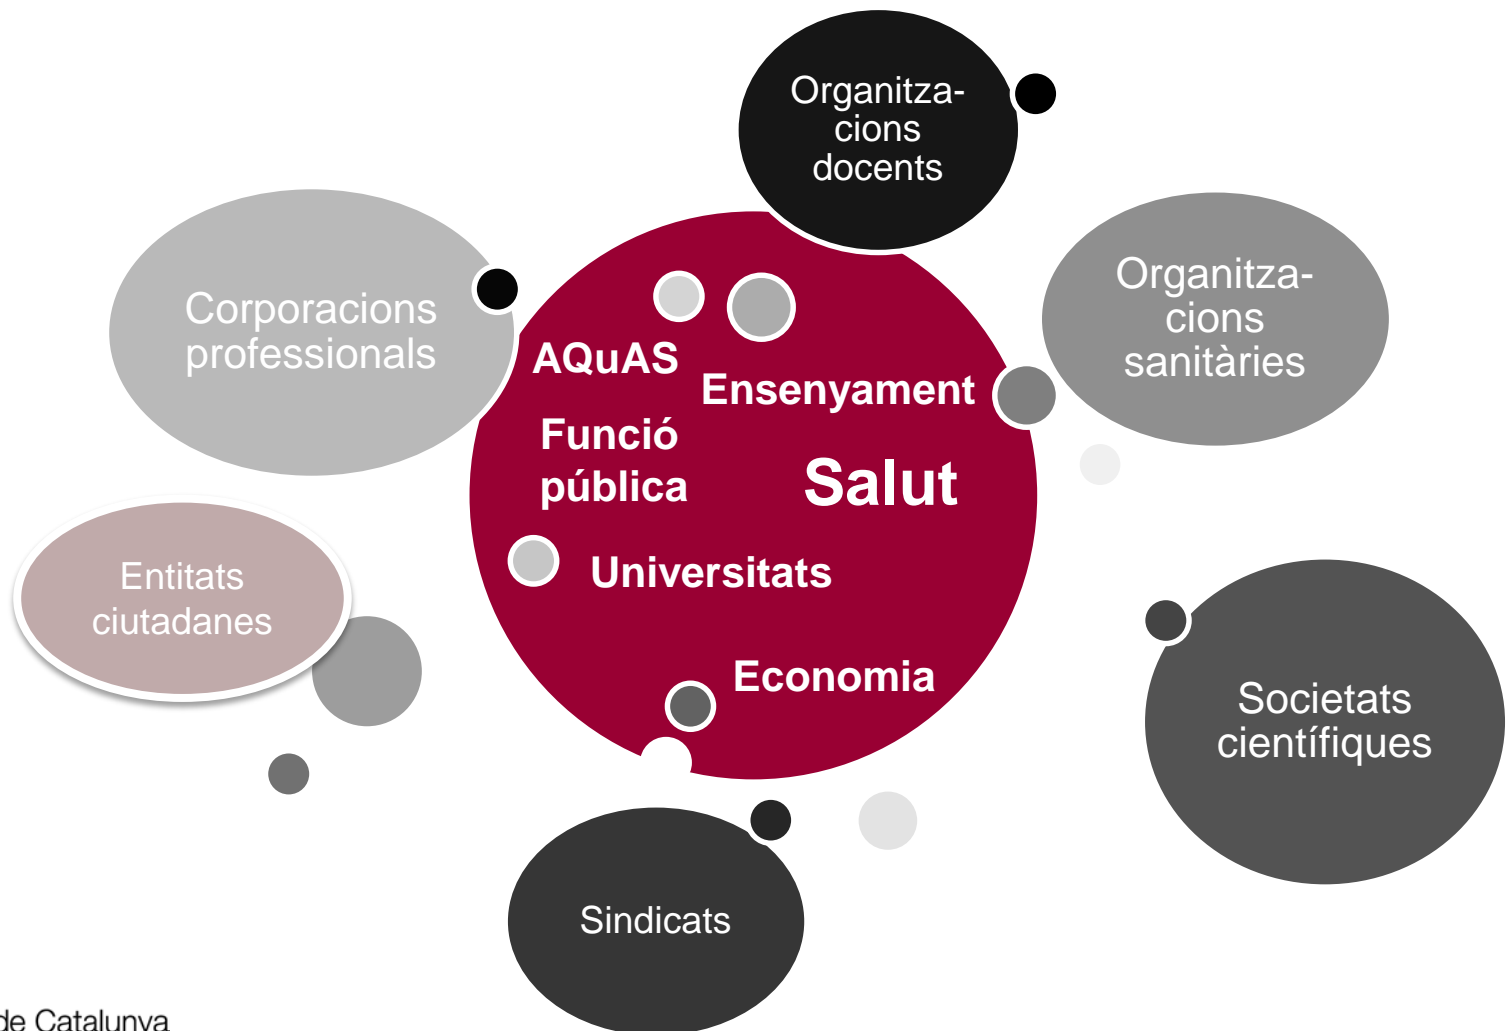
Organitzacions docents

Corporacions professionals

AQuAS

Ensenyament

Funció pública

Salut

Universitats

Economia

Organitzacions sanitàries

Entitats ciutadanes

Societats científiques

Sindicats

de Catalunya